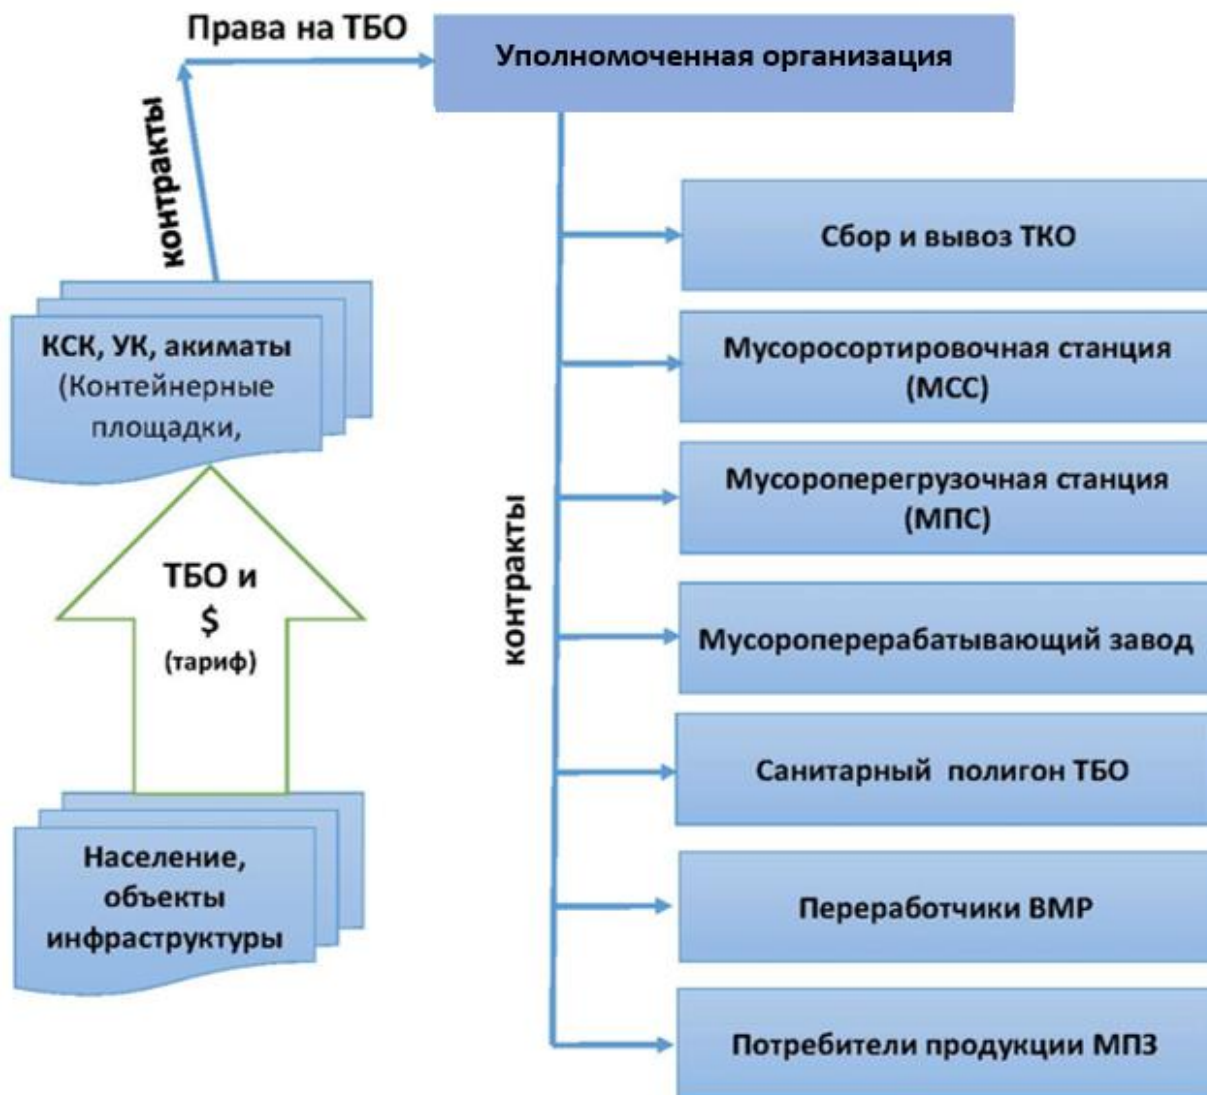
Права на ТБО

Уполномоченная организация

контракты

КСК, УК, акиматы (Контейнерные площадки,

ТБО и $ (тариф)

Население, объекты инфраструктуры

контракты

Сбор и вывоз ТКО

Мусоросортировочная станция (МСС)

Мусороперегрузочная станция (МПС)

Мусороперерабатывающий завод

Санитарный полигон ТБО

Переработчики ВМР

Потребители продукции МПЗ